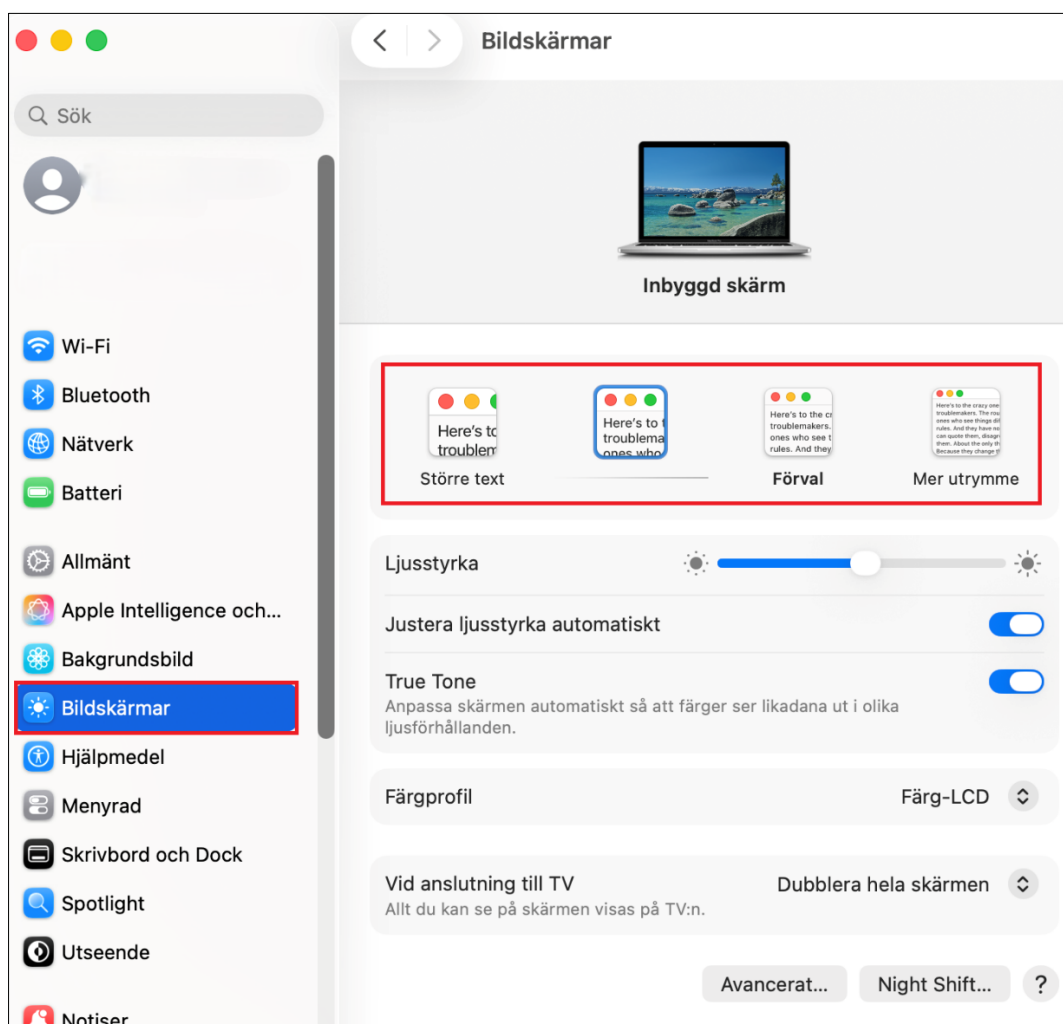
Sök

Wi-Fi
Bluetooth
Nätverk
Batteri
Allmänt
Apple Intelligence och...
Bakgrundsbild
Bildskärmar
Hjälpmedel
Menyrad
Skrivbord och Dock
Spotlight
Utseende
Notiser

Bildskärmar

Inbyggd skärm

Here's to troublem
Större text
Here's to troublema ones who
Here's to the cr troublemakers. ones who see t rules. And they
Förval
Here's to the crazy ones troublemakers. The rou ones who see things dif rules. And they have no can quote them, disagre them. About the only th Because they change th
Mer utrymme

Ljusstyrka
Justera ljusstyrka automatiskt
True Tone
Anpassa skärmen automatiskt så att färger ser likadana ut i olika ljusförhållanden.

Färgprofil
Färg-LCD

Vid anslutning till TV
Allt du kan se på skärmen visas på TV:n.
Dubblera hela skärmen

Avancerat...
Night Shift...
?